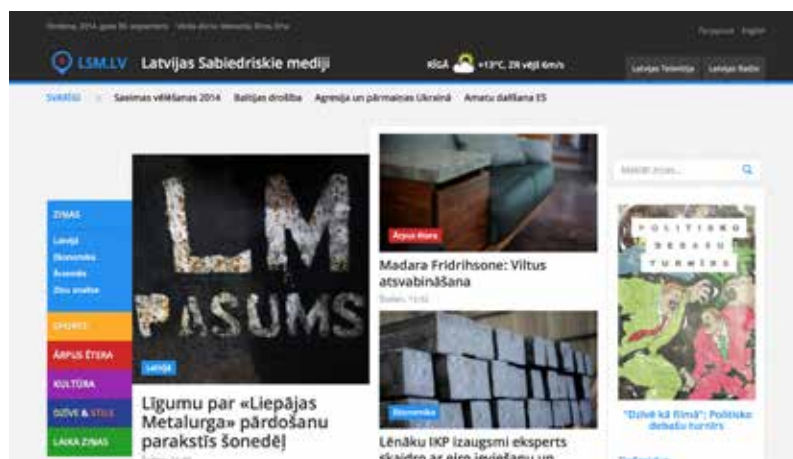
Svētdiena, 2014. gada 28. septembris · Vārda dienu šodien: Sergejs

LSM.LV Latvijas Sabiedriskie mediji

RĪGA +13°C, ZR vējš 6m/s

Latvijas Televīzija Latvijas Radio

SVARĪGI Saeimas vēlēšanas 2014 Baltijas drošība Agresija un pārmaiņas Ukrainā Amatu dalīšana ES

Meklēt ziņas...

ZIŅAS
Latvijā
Ekonomika
Ārzemēs
Ziņu analīze
SPORTS
ĀRPUS ĒTERA
KULTŪRA
DZĪVE & STILS
LAIKA ZIŅAS

LM
PASUMS

Latvijā

Līgumu par «Liepājas Metalurga» pārdošanu parakstīs šonedēļ

Ārpus ētera

Madara Fridrihsone: Viltus atsvabināšana

Ekonomika

Lēnāku IKP izaugsmi eksperts skaidro ar eiro ieviešanu un

POLITISKO DEBAŠU TURNĪRS

"Dzīvē kā filmā": Politisko debašu turnīrs